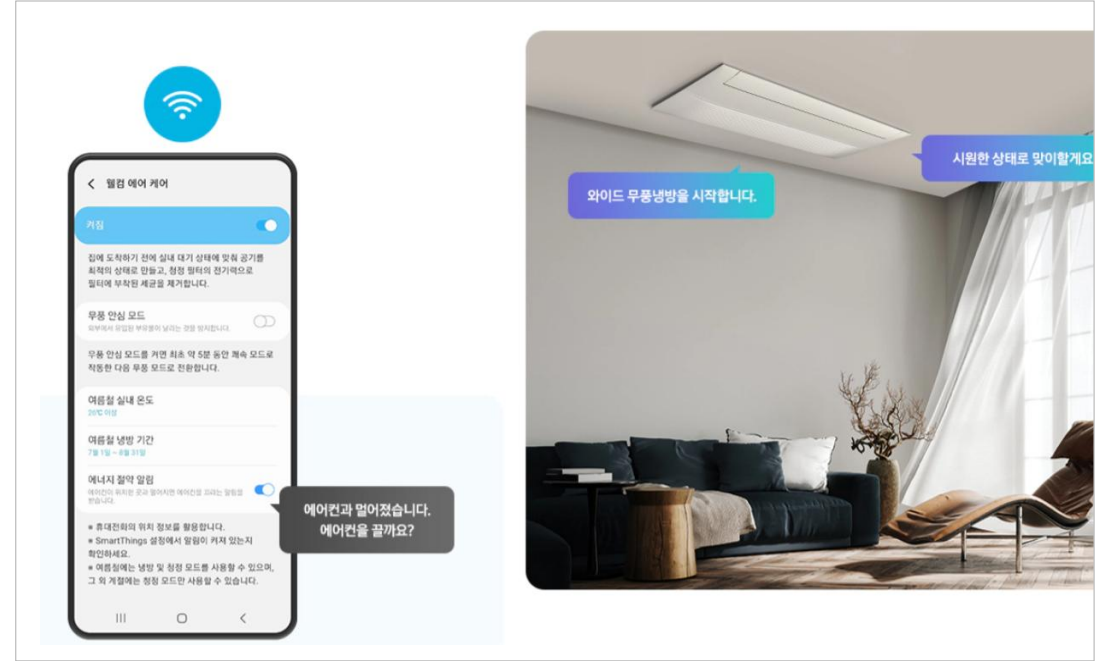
< 웰컴 에어 케어

켜짐

집에 도착하기 전에 실내 대기 상태에 맞춰 공기를 최적의 상태로 만들고, 청정 필터의 전기력으로 필터에 부착된 세균을 제거합니다.

무풍 안심 모드
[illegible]

무풍 안심 모드를 켜면 최초 약 5분 동안 제습 모드로 작동한 다음 무풍 모드로 전환합니다.

여름철 실내 온도
26℃ 이상

여름철 냉방 기간
7월 1일 ~ 8월 31일

에너지 절약 알림
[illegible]

에어컨과 멀어졌습니다.
에어컨을 끌까요?

■ 휴대전화의 위치 정보를 활용합니다.
■ SmartThings 설정에서 알림이 켜져 있는지 확인하세요.
■ 여름철에는 냉방 및 청정 모드를 사용할 수 있으며, 그 외 계절에는 청정 모드만 사용할 수 있습니다.

III O <

와이드 무풍냉방을 시작합니다.

시원한 상태로 맞이할게요